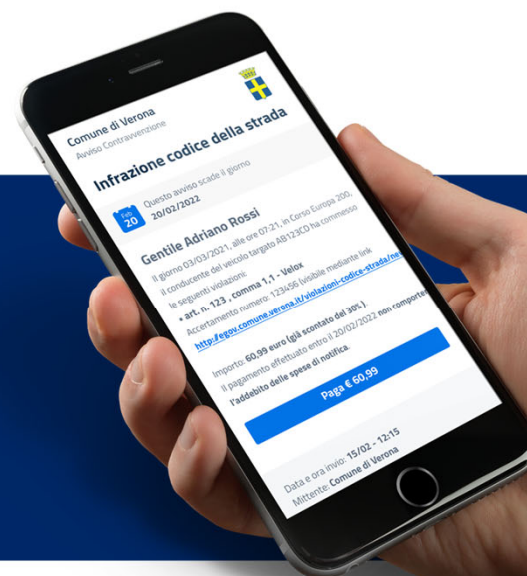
Comune di Verona
Avviso Contravvenzione

Infrazione codice della strada

Feb
20
Questo avviso scade il giorno
20/02/2022

Gentile Adriano Rossi

Il giorno 03/03/2021, alle ore 07:21, in Corso Europa 200, il conducente del veicolo targato AB123CD ha commesso le seguenti violazioni:
• art. n. 123 , comma 1,1 - Velox
Accertamento numero: 123456 (visibile mediante link http://egov.comune.verona.it/violazioni-codice-strada/ne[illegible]

Importo: 60.99 euro (già scontato del 30%).
Il pagamento effettuato entro il 20/02/2022 non comporte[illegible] l'addebito delle spese di notifica.

Paga € 60,99

Data e ora invio: 15/02 - 12:15
Mittente: Comune di Verona